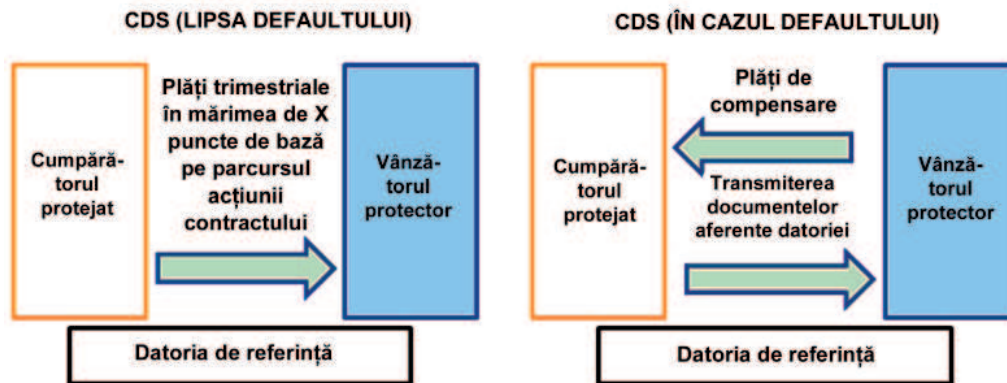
CDS (LIPSA DEFAULTULUI)

Cumpărătorul protejat

Plăți trimestriale în mărimea de X puncte de bază pe parcursul acțiunii contractului

Vânzătorul protector

Datoria de referință

CDS (ÎN CAZUL DEFAULTULUI)

Cumpărătorul protejat

Plăți de compensare

Transmiterea documentelor aferente datoriei

Vânzătorul protector

Datoria de referință